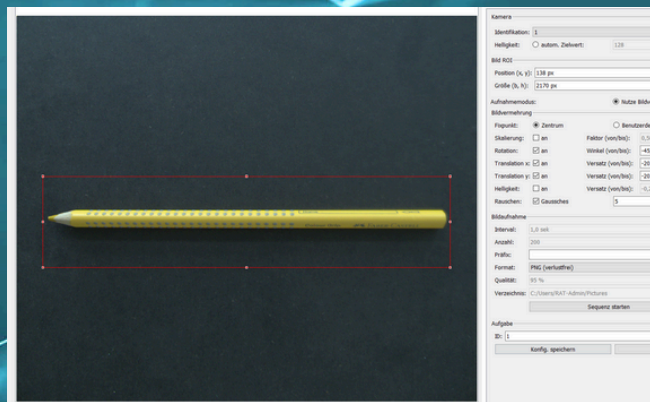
Kamera
Identifikation: 1
Helligkeit: autom. Zielwert: 128

Bild ROI
Position (x, y): 138 px
Größe (b, h): 2170 px

Aufnahmemodus: Nutze Bildv

Bildvermehrung
Fixpunkt: Zentrum Benutzerde
Skalierung: an Faktor (von/bis): 0,5
Rotation: an Winkel (von/bis): -45
Translation x: an Versatz (von/bis): -20
Translation y: an Versatz (von/bis): -20
Helligkeit: an Versatz (von/bis): -0,
Rauschen: Gausssches 5

Bildaufnahme
Intervall: 1,0 sek
Anzahl: 200
Präfix:
Format: PNG (verlustfrei)
Qualität: 95 %
Verzeichnis: C:/Users/RAT-Admin/Pictures
Sequenz starten

Aufgabe
ID: 1
Konfig. speichern